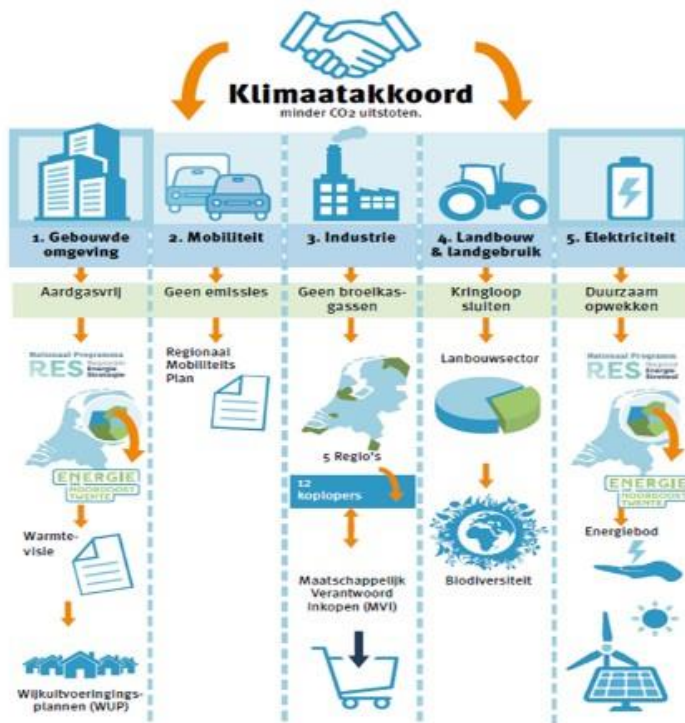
Klimaatakkoord
minder CO2 uitstoten.

1. Gebouwde omgeving
Aardgasvrij
Nationaal Programma
RES Regionale Energie Strategie
ENERGIE NOORDOOST TWENTE
Warmtevisie
Wijkuitvoeringsplannen (WUP)

2. Mobiliteit
Geen emissies
Regionaal Mobiliteits Plan

3. Industrie
Geen broeikasgassen
5 Regio's
12 koplopers
Maatschappelijk Verantwoord Inkopen (MVI)

4. Landbouw & landgebruik
Kringloop sluiten
Lanbouwsector
Biodiversiteit

5. Elektriciteit
Duurzaam opwekken
Nationaal Programma
RES Regionale Energie Strategie
ENERGIE NOORDOOST TWENTE
Energiebod